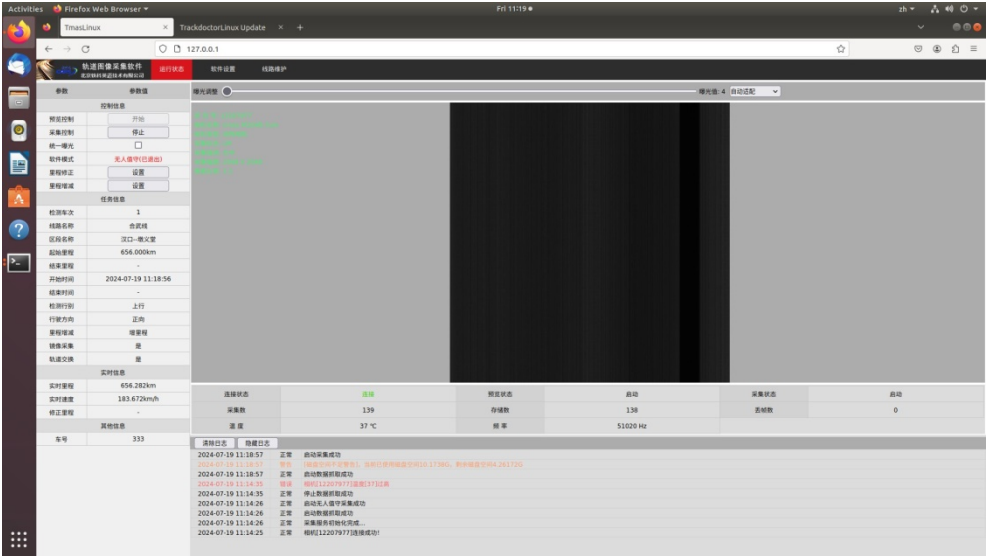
Activities Firefox Web Browser Fri 11:19 ● zh

TmasLinux × TrackdoctorLinux Update × +

127.0.0.1

轨道图像采集软件 北京铁科英迈技术有限公司 运行状态 软件设置 线路维护

| 参数 | 参数值 |
|---|---|
| 控制信息 | |
| 预览控制 | 开始 |
| 采集控制 | 停止 |
| 统一曝光 | ☐ |
| 软件模式 | 无人值守(已退出) |
| 里程修正 | 设置 |
| 里程增减 | 设置 |
| 任务信息 | |
| 检测车次 | 1 |
| 线路名称 | 合武线 |
| 区段名称 | 汉口--塔义堂 |
| 起始里程 | 656.000km |
| 结束里程 | - |
| 开始时间 | 2024-07-19 11:18:56 |
| 结束时间 | - |
| 检测行别 | 上行 |
| 行驶方向 | 正向 |
| 里程增减 | 增里程 |
| 镜像采集 | 是 |
| 轨道交换 | 是 |
| 实时信息 | |
| 实时里程 | 656.282km |
| 实时速度 | 183.672km/h |
| 修正里程 | - |
| 其他信息 | |
| 车号 | 333 |

曝光调整 曝光值: 4 自动适配

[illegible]

| 连接状态 | 连接 | 预览状态 | 启动 | 采集状态 | 启动 |
|---|---|---|---|---|---|
| 采集数 | 139 | 存储数 | 138 | 丢帧数 | 0 |
| 温度 | 37 ℃ | 频率 | 51020 Hz | | |

清除日志 隐藏日志

2024-07-19 11:18:57 正常 启动采集成功
2024-07-19 11:18:57 警告 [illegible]
2024-07-19 11:18:57 正常 启动数据抓取成功
2024-07-19 11:14:35 错误 相机[12207977]温度[37]过高
2024-07-19 11:14:35 正常 停止数据抓取成功
2024-07-19 11:14:26 正常 启动无人值守采集成功
2024-07-19 11:14:26 正常 启动数据抓取成功
2024-07-19 11:14:26 正常 采集服务初始化完成...
2024-07-19 11:14:25 正常 相机[12207977]连接成功!